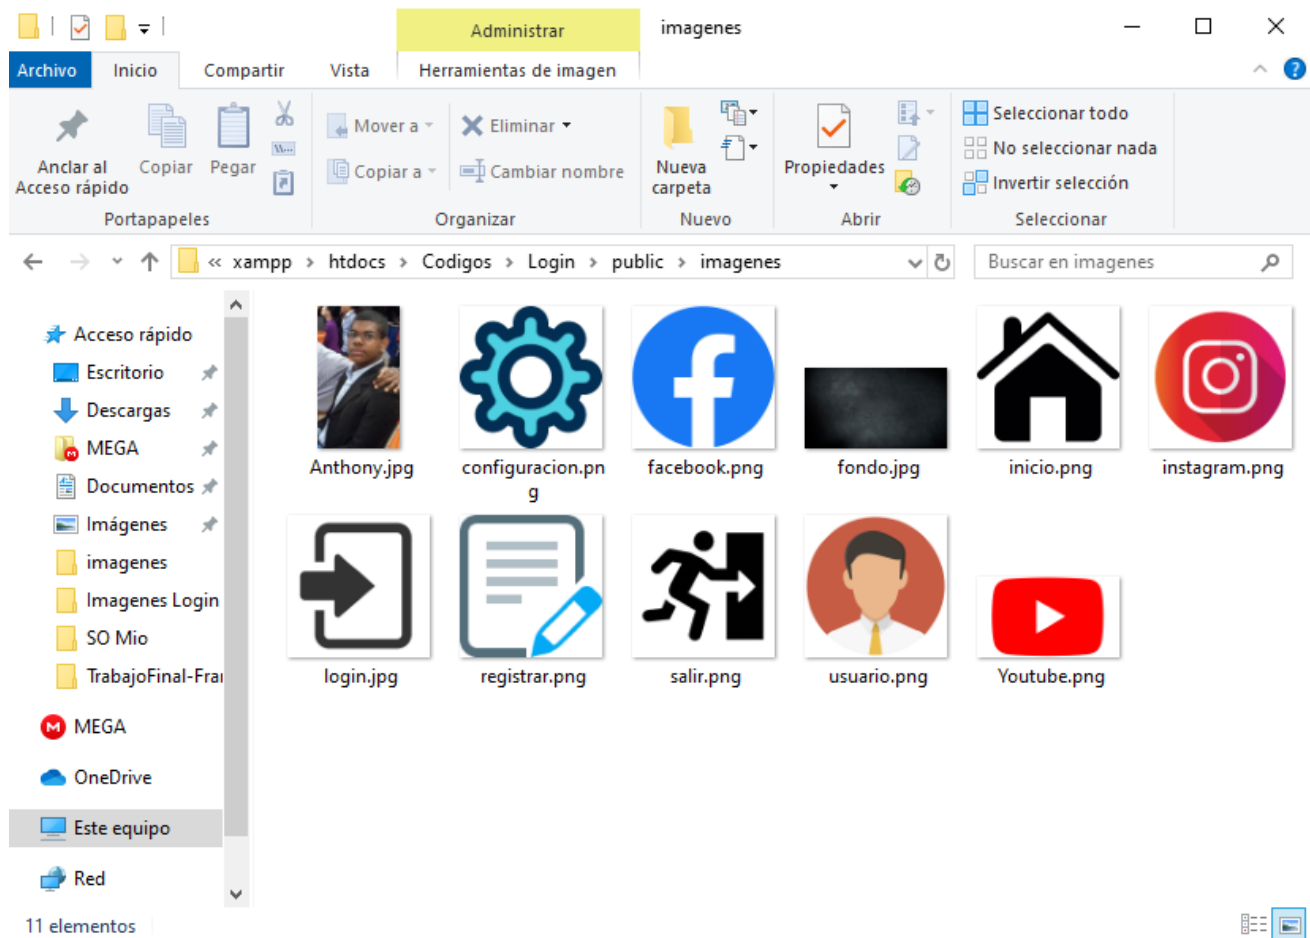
Administrar
imagenes

Archivo
Inicio
Compartir
Vista
Herramientas de imagen

Anclar al Acceso rápido
Copiar
Pegar
Portapapeles

Mover a
Copiar a
Eliminar
Cambiar nombre
Organizar

Nueva carpeta
Nuevo

Propiedades
Abrir

Seleccionar todo
No seleccionar nada
Invertir selección
Seleccionar

« xampp › htdocs › Codigos › Login › public › imagenes
Buscar en imagenes

Acceso rápido
Escritorio
Descargas
MEGA
Documentos
Imágenes
imagenes
Imagenes Login
SO Mio
TrabajoFinal-Fra
MEGA
OneDrive
Este equipo
Red

Anthony.jpg
configuracion.png
facebook.png
fondo.jpg
inicio.png
instagram.png
login.jpg
registrar.png
salir.png
usuario.png
Youtube.png

11 elementos